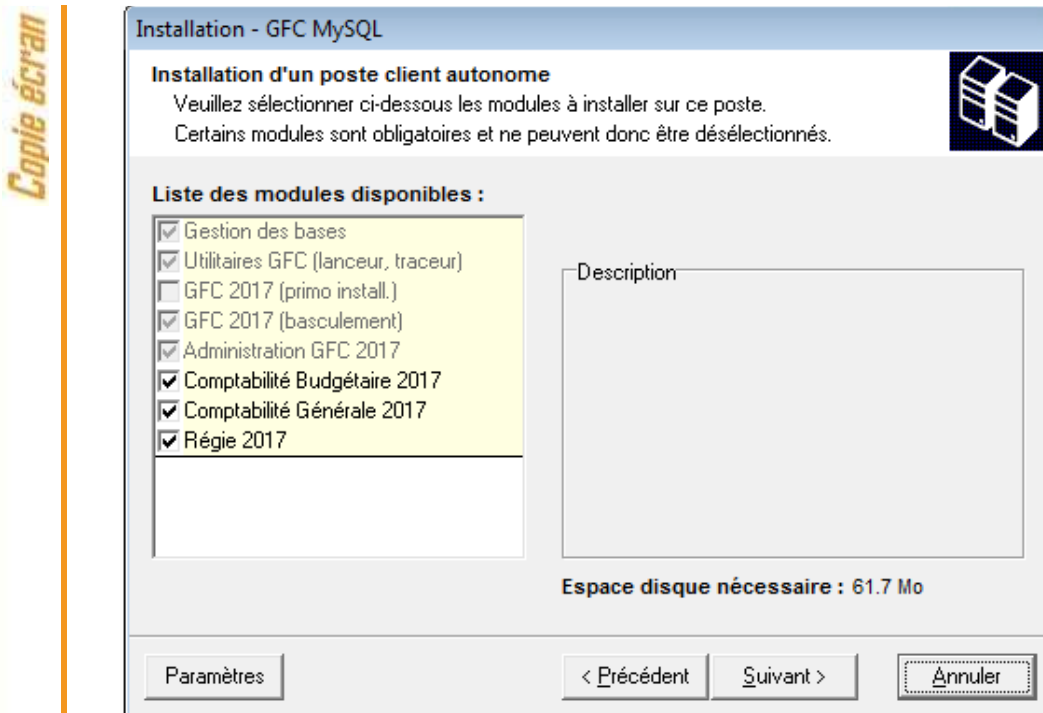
Copie écran

Installation - GFC MySQL

Installation d'un poste client autonome
Veuillez sélectionner ci-dessous les modules à installer sur ce poste.
Certains modules sont obligatoires et ne peuvent donc être désélectionnés.

Liste des modules disponibles :

Gestion des bases
Utilitaires GFC (lanceur, traceur)
GFC 2017 (primo install.)
GFC 2017 (basculement)
Administration GFC 2017
Comptabilité Budgétaire 2017
Comptabilité Générale 2017
Régie 2017

Description

Espace disque nécessaire : 61.7 Mo

Paramètres

< Précédent

Suivant >

Annuler